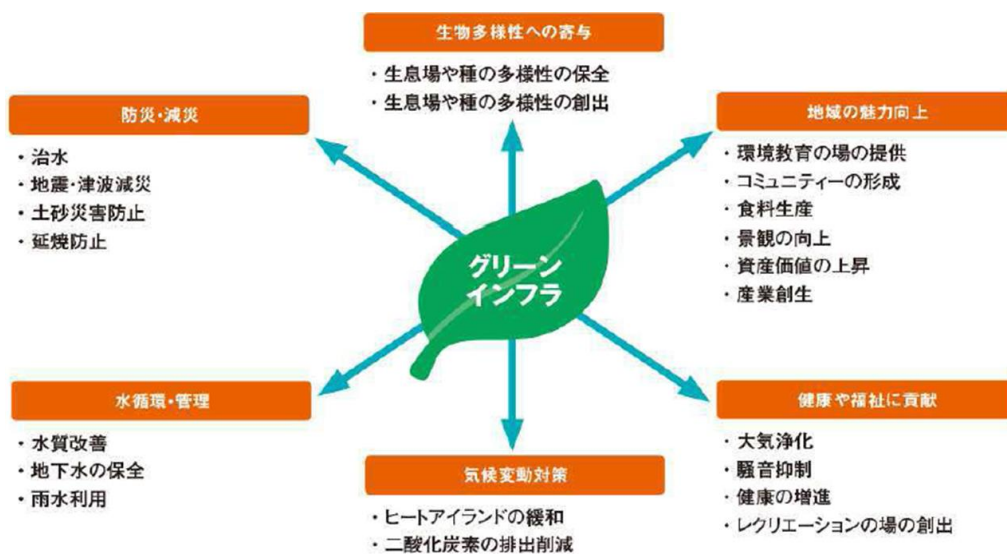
生物多様性への寄与

・生息場や種の多様性の保全
・生息場や種の多様性の創出

防災・減災

・治水
・地震・津波減災
・土砂災害防止
・延焼防止

地域の魅力向上

・環境教育の場の提供
・コミュニティーの形成
・食料生産
・景観の向上
・資産価値の上昇
・産業創生

グリーンインフラ

水循環・管理

・水質改善
・地下水の保全
・雨水利用

健康や福祉に貢献

・大気浄化
・騒音抑制
・健康の増進
・レクリエーションの場の創出

気候変動対策

・ヒートアイランドの緩和
・二酸化炭素の排出削減